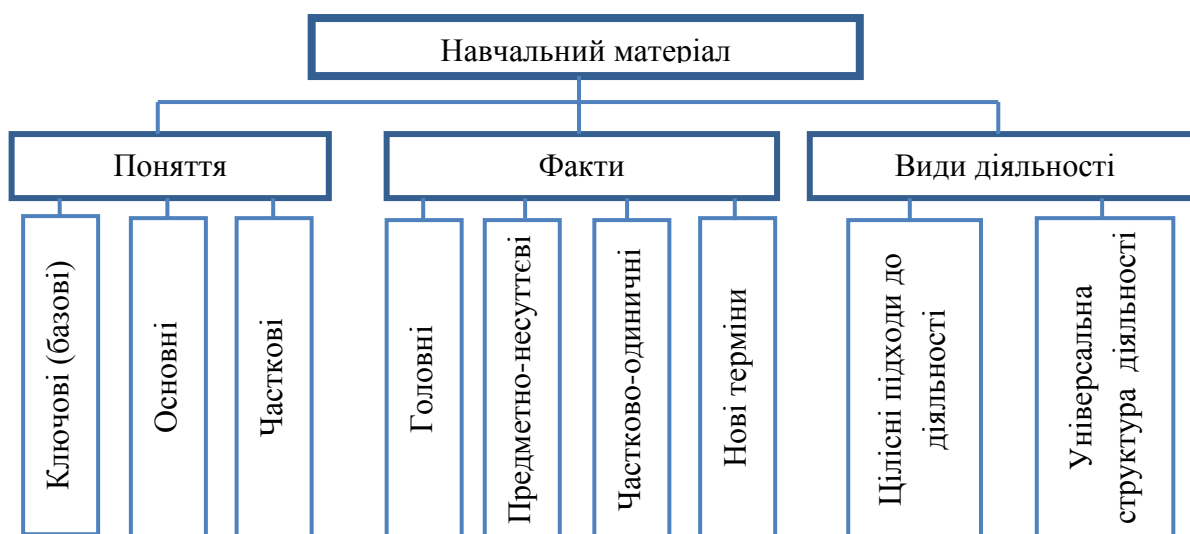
Навчальний матеріал

Поняття

Ключові (базові)

Основні

Часткові

Факти

Головні

Предметно-несуттєві

Частково-одиничні

Нові терміни

Види діяльності

Цілісні підходи до діяльності

Універсальна структура діяльності